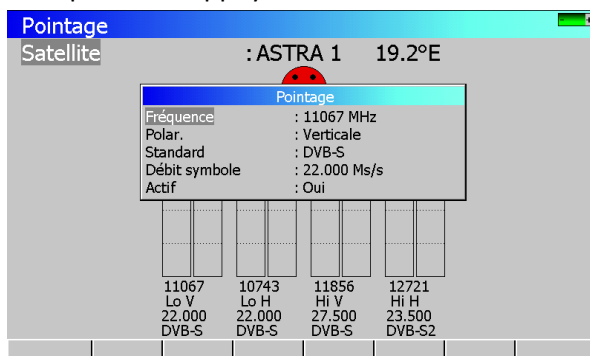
Pointage

Satellite : ASTRA 1 19.2°E

Pointage

| | |
|---|---|
| Fréquence | : 11067 MHz |
| Polar. | : Verticale |
| Standard | : DVB-S |
| Débit symbole | : 22.000 Ms/s |
| Actif | : Oui |

| | | | |
|---|---|---|---|
| 11067 | 10743 | 11856 | 12721 |
| Lo V | Lo H | Hi V | Hi H |
| 22.000 | 22.000 | 27.500 | 23.500 |
| DVB-S | DVB-S | DVB-S | DVB-S2 |